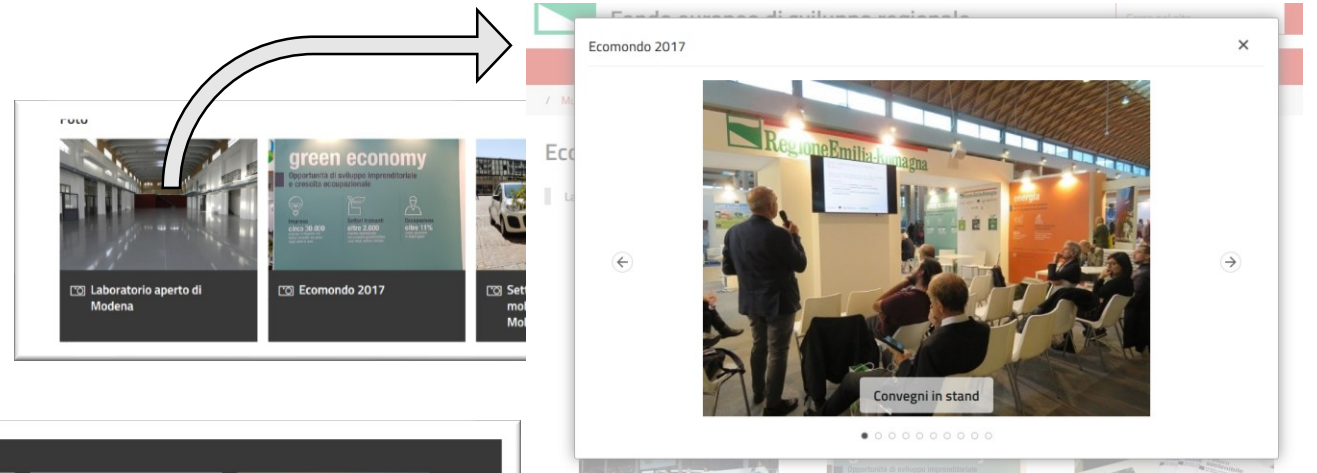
Foto

green economy
Opportunità di sviluppo imprenditoriale e crescita ecopazionale

Laboratorio aperto di Modena

Ecomondo 2017

Sett mol Mol

Fondo europeo di sviluppo regionale

Ecomondo 2017

×

Regione Emilia-Romagna

Convegni in stand